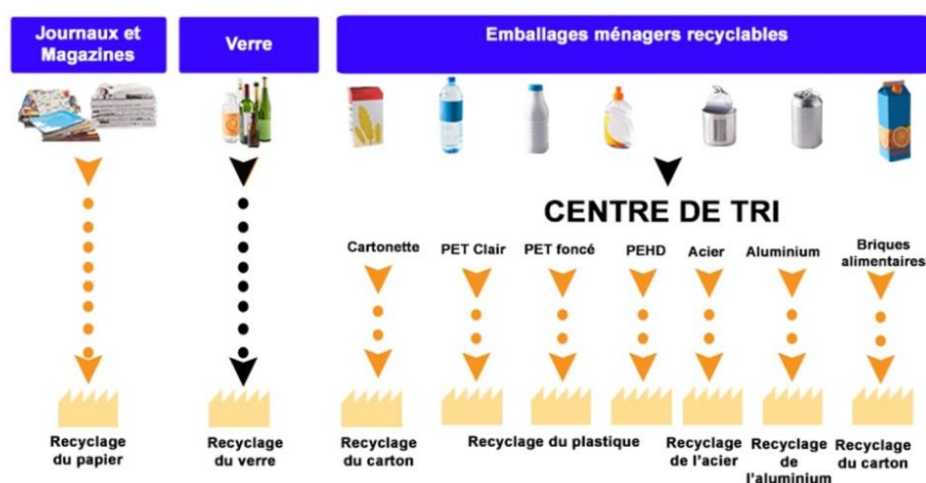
Journaux et Magazines

Verre

Emballages ménagers recyclables

CENTRE DE TRI

Cartonette

PET Clair

PET foncé

PEHD

Acier

Aluminium

Briques alimentaires

Recyclage du papier

Recyclage du verre

Recyclage du carton

Recyclage du plastique

Recyclage de l'acier

Recyclage de l'aluminium

Recyclage du carton